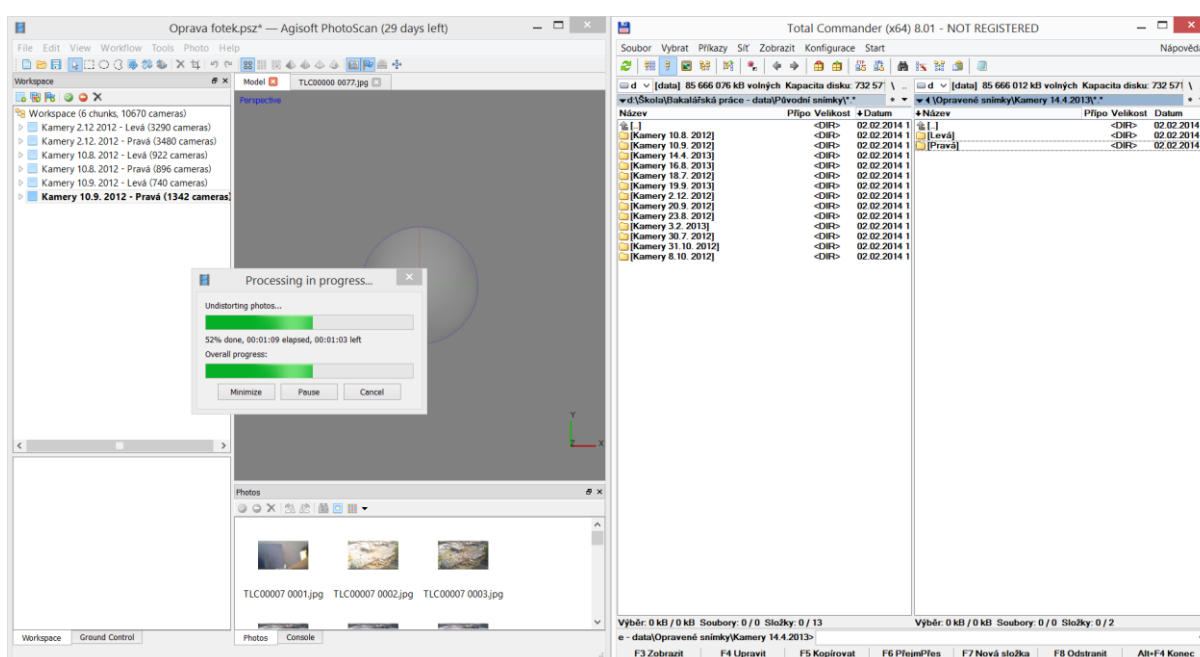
Oprava fotek.psz* — Agisoft PhotoScan (29 days left)

File Edit View Workflow Tools Photo Help

Workspace

Workspace (6 chunks, 10670 cameras)
Kamery 2.12 2012 - Levá (3290 cameras)
Kamery 2.12. 2012 - Pravá (3480 cameras)
Kamery 10.8. 2012 - Levá (922 cameras)
Kamery 10.8. 2012 - Pravá (896 cameras)
Kamery 10.9. 2012 - Levá (740 cameras)
Kamery 10.9. 2012 - Pravá (1342 cameras)

Model | TLC00000 0077.jpg

Perspective

Processing in progress...

Undistorting photos...

52% done, 00:01:09 elapsed, 00:01:03 left

Overall progress:

Minimize | Pause | Cancel

Photos

TLC00007 0001.jpg | TLC00007 0002.jpg | TLC00007 0003.jpg

Workspace | Ground Control

Photos | Console

Total Commander (x64) 8.01 - NOT REGISTERED

Soubor Vybrat Příkazy Síť Zobrazit Konfigurace Start Nápověda

d [data] 85 666 076 kB volných Kapacita disku: 732 57 \ ..
d:\Škola\Bakalářská práce - data\Původní snímky\*.*

| Název | Přípo | Velikost | Datum |
|---|---|---|---|
| [..] | | <DIR> | 02.02.2014 1 |
| [Kamery 10.8. 2012] | | <DIR> | 02.02.2014 1 |
| [Kamery 10.9. 2012] | | <DIR> | 02.02.2014 1 |
| [Kamery 14.4. 2013] | | <DIR> | 02.02.2014 1 |
| [Kamery 16.8. 2013] | | <DIR> | 02.02.2014 1 |
| [Kamery 18.7. 2012] | | <DIR> | 02.02.2014 1 |
| [Kamery 19.9. 2013] | | <DIR> | 02.02.2014 1 |
| [Kamery 2.12. 2012] | | <DIR> | 02.02.2014 1 |
| [Kamery 20.9. 2012] | | <DIR> | 02.02.2014 1 |
| [Kamery 23.8. 2012] | | <DIR> | 02.02.2014 1 |
| [Kamery 3.2. 2013] | | <DIR> | 02.02.2014 1 |
| [Kamery 30.7. 2012] | | <DIR> | 02.02.2014 1 |
| [Kamery 31.10. 2012] | | <DIR> | 02.02.2014 1 |
| [Kamery 8.10. 2012] | | <DIR> | 02.02.2014 1 |

d [data] 85 666 012 kB volných Kapacita disku: 732 57 \
\Opravené snímky\Kamery 14.4.2013\*.*

| Název | Přípo | Velikost | Datum |
|---|---|---|---|
| [..] | | <DIR> | 02.02.2014 |
| [Levá] | | <DIR> | 02.02.2014 |
| [Pravá] | | <DIR> | 02.02.2014 |

Výběr: 0 kB / 0 kB Soubory: 0 / 0 Složky: 0 / 13
Výběr: 0 kB / 0 kB Soubory: 0 / 0 Složky: 0 / 2

e - data\Opravené snímky\Kamery 14.4.2013>

F3 Zobrazit | F4 Upravit | F5 Kopírovat | F6 PřejmPřes | F7 Nová složka | F8 Odstranit | Alt+F4 Konec